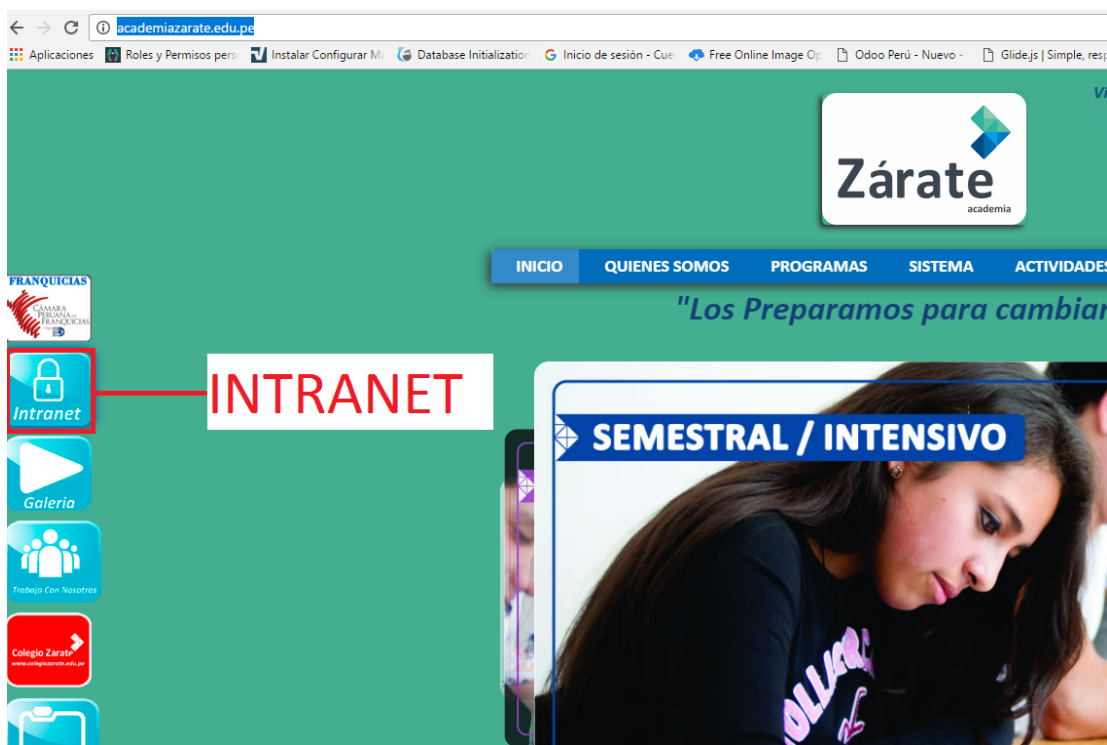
academiazarate.edu.pe

Aplicaciones Roles y Permisos pers Instalar Configurar Ma Database Initialization Inicio de sesión - Cue Free Online Image Op Odoo Perú - Nuevo - Glide.js | Simple, resp

Vi

Zárate
academia

INICIO QUIENES SOMOS PROGRAMAS SISTEMA ACTIVIDADES

"Los Preparamos para cambiar

FRANQUICIAS
CÁMARA PERUANA DE FRANQUICIAS

Intranet

INTRANET

Galeria

Trabajo Con Nosotros

Colegio Zarate
www.colegiozarate.edu.pe

SEMESTRAL / INTENSIVO